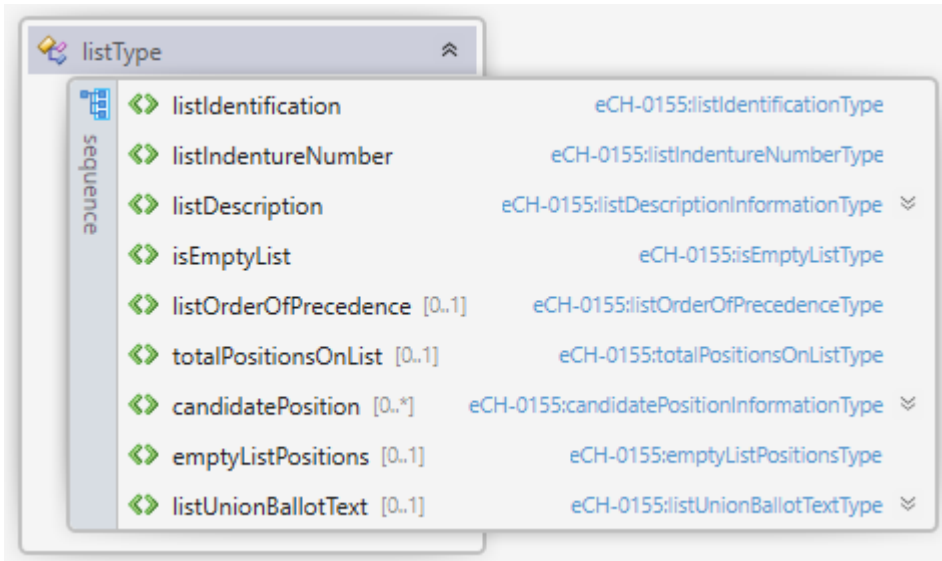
listType

sequence

listIdentification eCH-0155:listIdentificationType

listIndentureNumber eCH-0155:listIndentureNumberType

listDescription eCH-0155:listDescriptionInformationType

isEmptyList eCH-0155:isEmptyListType

listOrderOfPrecedence [0..1] eCH-0155:listOrderOfPrecedenceType

totalPositionsOnList [0..1] eCH-0155:totalPositionsOnListType

candidatePosition [0..*] eCH-0155:candidatePositionInformationType

emptyListPositions [0..1] eCH-0155:emptyListPositionsType

listUnionBallotText [0..1] eCH-0155:listUnionBallotTextType